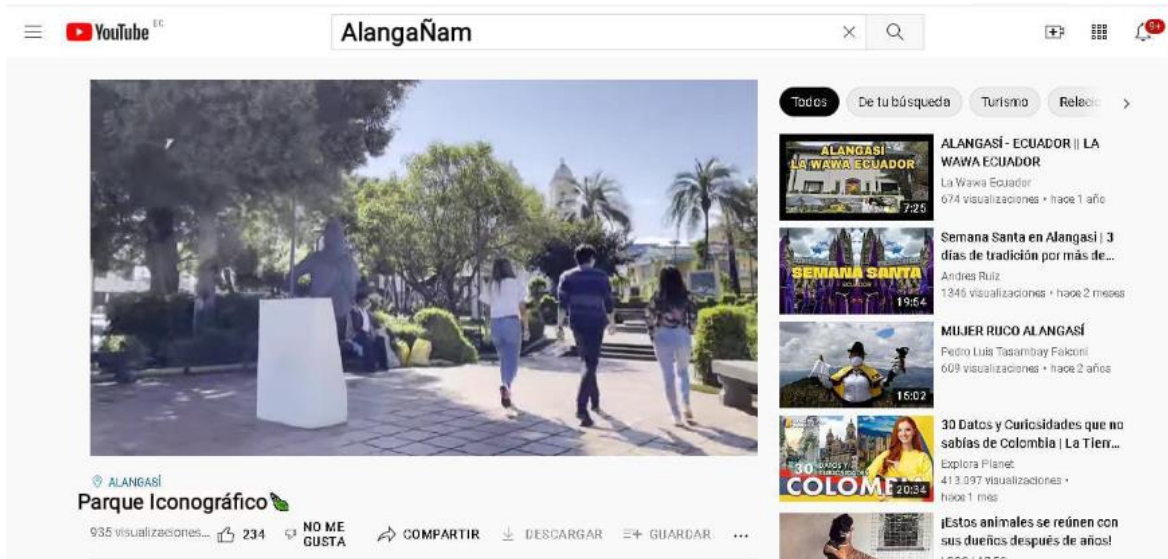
YouTube EC

AlangaÑam

9+

Todos De tu búsqueda Turismo Relaci

ALANGASÍ LA WAWA ECUADOR 7:25

ALANGASÍ - ECUADOR || LA WAWA ECUADOR
La Wawa Ecuador
674 visualizaciones • hace 1 año

SEMANA SANTA 19:54

Semana Santa en Alangasi | 3 días de tradición por más de...
Andres Ruiz
1346 visualizaciones • hace 2 meses

15:02

MUJER RUCO ALANGASÍ
Pedro Luis Tasambay Falconi
609 visualizaciones • hace 2 años

30 DATOS Y CURIOSIDADES COLOM 20:34

30 Datos y Curiosidades que no sabías de Colombia | La Tierr...
Explora Planet
413.097 visualizaciones • hace 1 mes

¡Estos animales se reúnen con sus dueños después de años!

ALANGASÍ
Parque Iconográfico

935 visualizaciones... 234 NO ME GUSTA COMPARTIR DESCARGAR GUARDAR ...